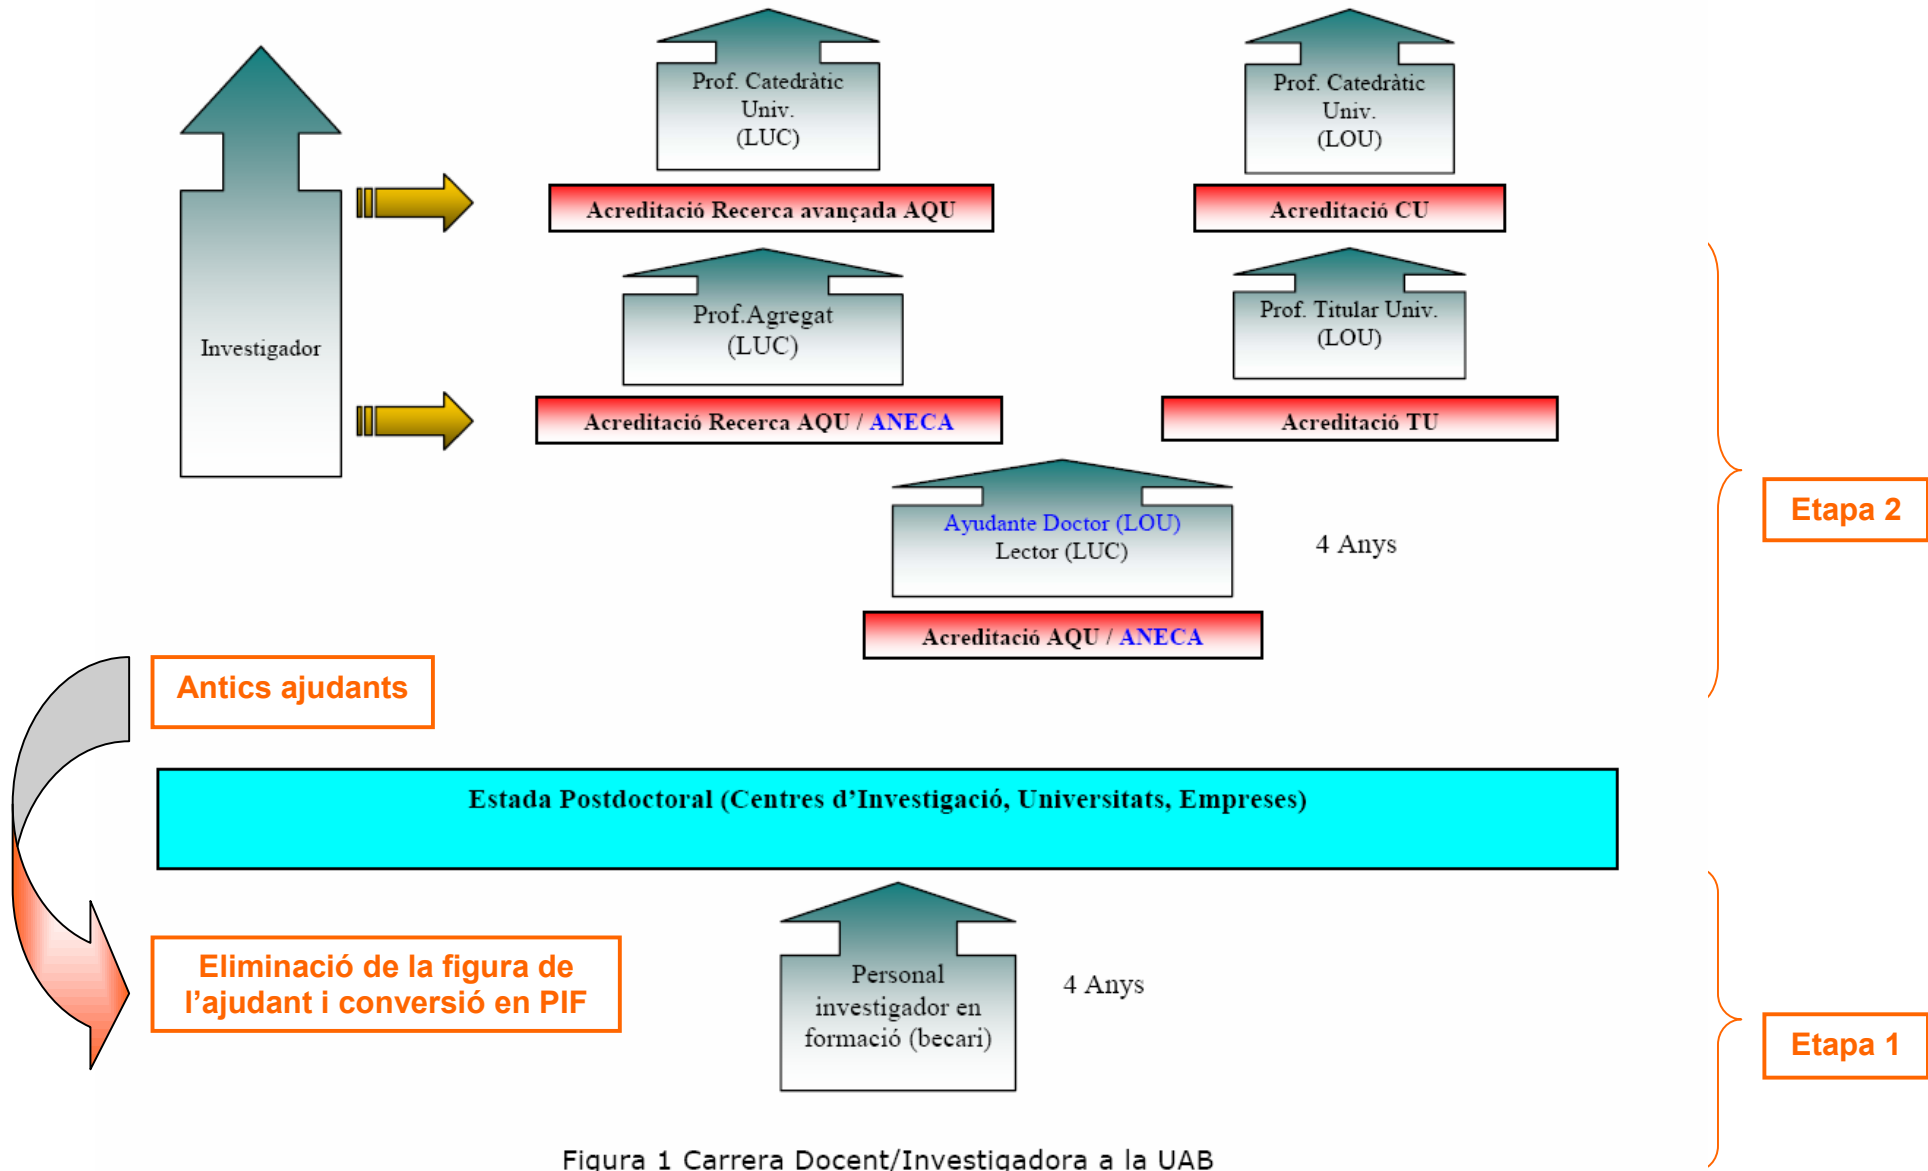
Investigador

Prof. Catedràtic Univ. (LUC)

Prof. Catedràtic Univ. (LOU)

Acreditació Recerca avançada AQU

Acreditació CU

Prof.Agregat (LUC)

Prof. Titular Univ. (LOU)

Acreditació Recerca AQU / ANECA

Acreditació TU

Ayudante Doctor (LOU)
Lector (LUC)

4 Anys

Acreditació AQU / ANECA

Etapa 2

Antics ajudants

Estada Postdoctoral (Centres d'Investigació, Universitats, Empreses)

Eliminació de la figura de l'ajudant i conversió en PIF

Personal investigador en formació (becari)

4 Anys

Etapa 1

Figura 1 Carrera Docent/Investigadora a la UAB